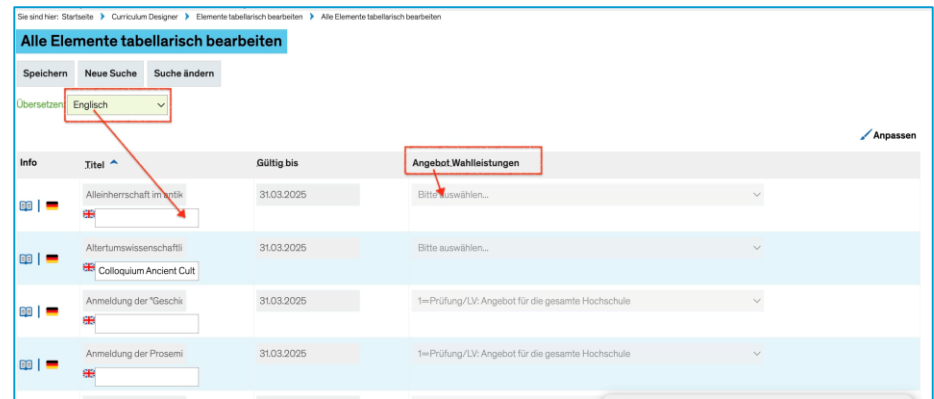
Sie sind hier: Startseite › Curriculum Designer › Elemente tabellarisch bearbeiten › Alle Elemente tabellarisch bearbeiten

Alle Elemente tabellarisch bearbeiten

Speichern | Neue Suche | Suche ändern

Übersetzen: Englisch

Anpassen

| Info | Titel | Gültig bis | Angebot.Wahlleistungen |
|---|---|---|---|
| | Alleinherrschaft im antik | 31.03.2025 | Bitte auswählen... |
| | Altertumswissenschaftli Colloquium Ancient Cult | 31.03.2025 | Bitte auswählen... |
| | Anmeldung der "Geschic | 31.03.2025 | 1=Prüfung/LV: Angebot für die gesamte Hochschule |
| | Anmeldung der Prosemi | 31.03.2025 | 1=Prüfung/LV: Angebot für die gesamte Hochschule |